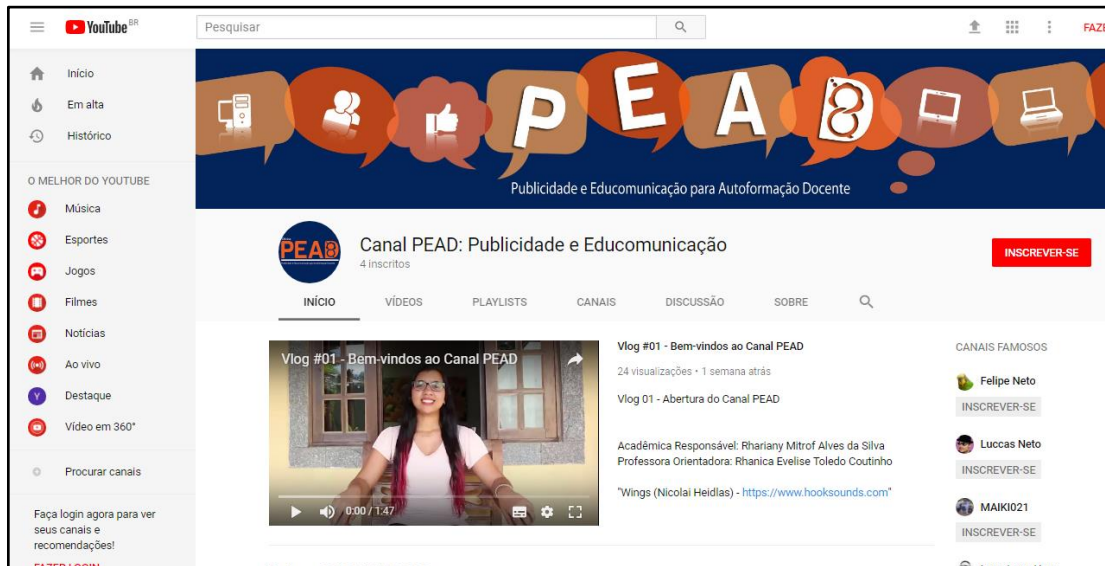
YouTube BR

Pesquisar

FAZE

Início
Em alta
Histórico

O MELHOR DO YOUTUBE
Música
Esportes
Jogos
Filmes
Notícias
Ao vivo
Destaque
Vídeo em 360°

Procurar canais

Faça login agora para ver seus canais e recomendações!

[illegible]

P E A 8

Publicidade e Educomunicação para Autoformação Docente

PEA8

Canal PEAD: Publicidade e Educomunicação
4 inscritos

INSCREVER-SE

INÍCIO VÍDEOS PLAYLISTS CANAIS DISCUSSÃO SOBRE

Vlog #01 - Bem-vindos ao Canal PEAD

0:00 / 1:47

Vlog #01 - Bem-vindos ao Canal PEAD
24 visualizações • 1 semana atrás

Vlog 01 - Abertura do Canal PEAD

Acadêmica Responsável: Rhariany Mitrof Alves da Silva
Professora Orientadora: Rhanica Evelise Toledo Coutinho

"Wings (Nicolai Heidlas) - https://www.hooksounds.com"

CANAIS FAMOSOS
Felipe Neto
INSCREVER-SE
Luccas Neto
INSCREVER-SE
MAIKI021
INSCREVER-SE